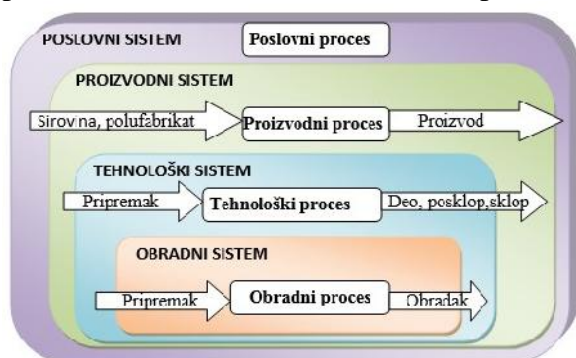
POSLOVNI SISTEM
Poslovni proces

PROIZVODNI SISTEM
Sirovina, polufabrikat
Proizvodni proces
Proizvod

TEHNOLOŠKI SISTEM
Pripremak
Tehnološki proces
Deo, posklop,sklop

OBRADNI SISTEM
Pripremak
Obradni proces
Obradak